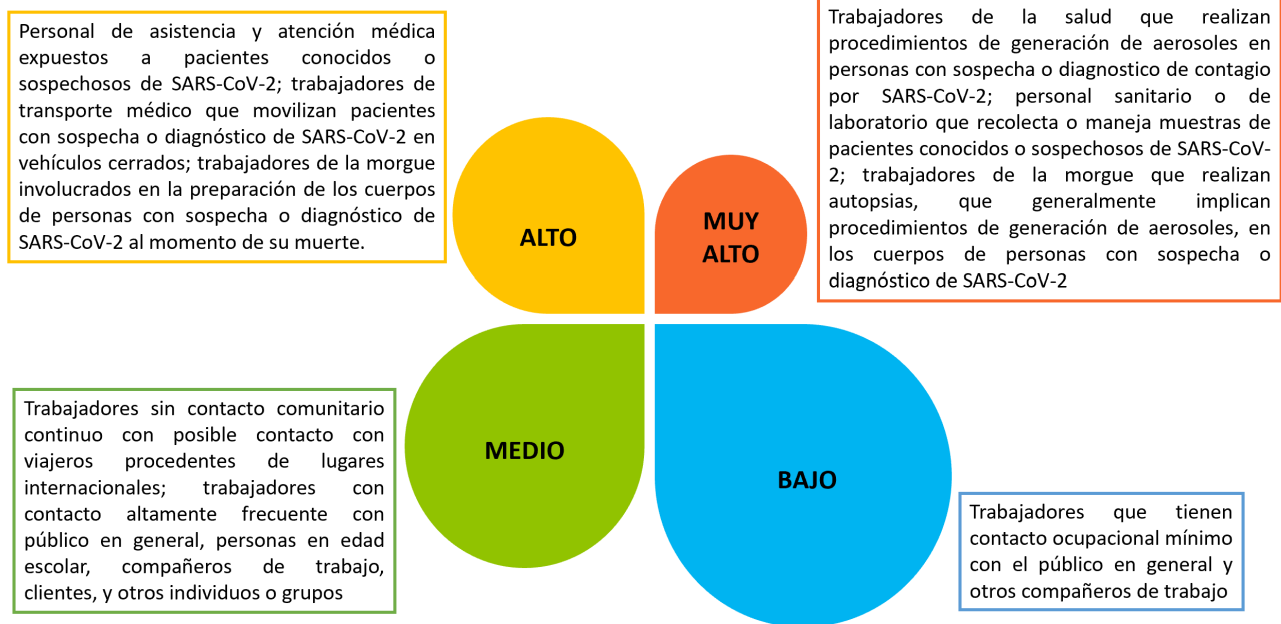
Personal de asistencia y atención médica expuestos a pacientes conocidos o sospechosos de SARS-CoV-2; trabajadores de transporte médico que movilizan pacientes con sospecha o diagnóstico de SARS-CoV-2 en vehículos cerrados; trabajadores de la morgue involucrados en la preparación de los cuerpos de personas con sospecha o diagnóstico de SARS-CoV-2 al momento de su muerte.

Trabajadores de la salud que realizan procedimientos de generación de aerosoles en personas con sospecha o diagnostico de contagio por SARS-CoV-2; personal sanitario o de laboratorio que recolecta o maneja muestras de pacientes conocidos o sospechosos de SARS-CoV-2; trabajadores de la morgue que realizan autopsias, que generalmente implican procedimientos de generación de aerosoles, en los cuerpos de personas con sospecha o diagnóstico de SARS-CoV-2

ALTO

MUY ALTO

MEDIO

BAJO

Trabajadores sin contacto comunitario continuo con posible contacto con viajeros procedentes de lugares internacionales; trabajadores con contacto altamente frecuente con público en general, personas en edad escolar, compañeros de trabajo, clientes, y otros individuos o grupos

Trabajadores que tienen contacto ocupacional mínimo con el público en general y otros compañeros de trabajo